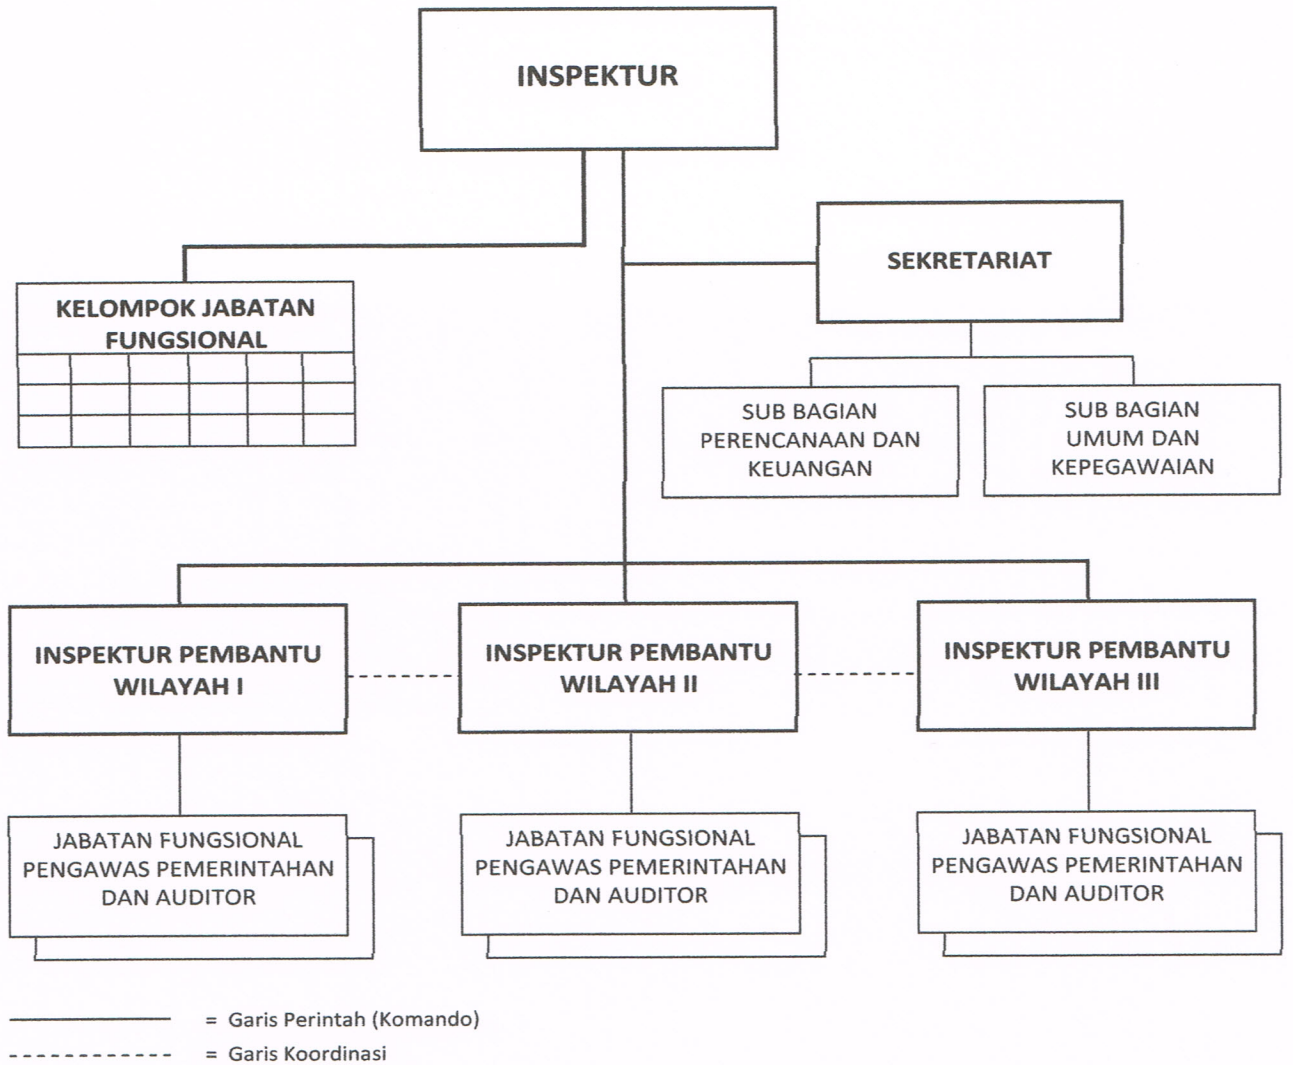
INSPEKTUR

KELOMPOK JABATAN FUNGSIONAL

SEKRETARIAT

SUB BAGIAN PERENCANAAN DAN KEUANGAN

SUB BAGIAN UMUM DAN KEPEGAWAIAN

INSPEKTUR PEMBANTU WILAYAH I

INSPEKTUR PEMBANTU WILAYAH II

INSPEKTUR PEMBANTU WILAYAH III

JABATAN FUNGSIONAL PENGAWAS PEMERINTAHAN DAN AUDITOR

JABATAN FUNGSIONAL PENGAWAS PEMERINTAHAN DAN AUDITOR

JABATAN FUNGSIONAL PENGAWAS PEMERINTAHAN DAN AUDITOR

= Garis Perintah (Komando)

= Garis Koordinasi